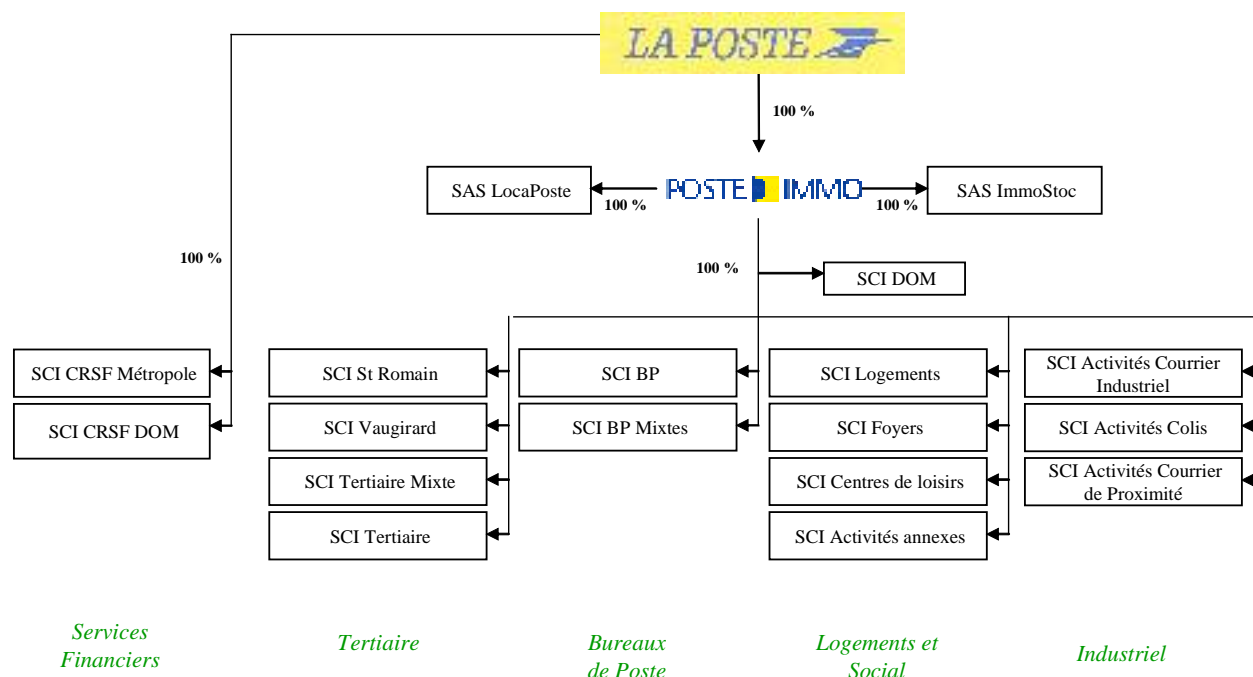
LA POSTE

100 %

POSTE IMMO

SAS LocaPoste

100 %

100 %

SAS ImmoStoc

100 %

100 %

SCI DOM

SCI CRSF Métropole

SCI CRSF DOM

SCI St Romain

SCI Vaugirard

SCI Tertiaire Mixte

SCI Tertiaire

SCI BP

SCI BP Mixtes

SCI Logements

SCI Foyers

SCI Centres de loisirs

SCI Activités annexes

SCI Activités Courrier Industriel

SCI Activités Colis

SCI Activités Courrier de Proximité

Services Financiers

Tertiaire

Bureaux de Poste

Logements et Social

Industriel